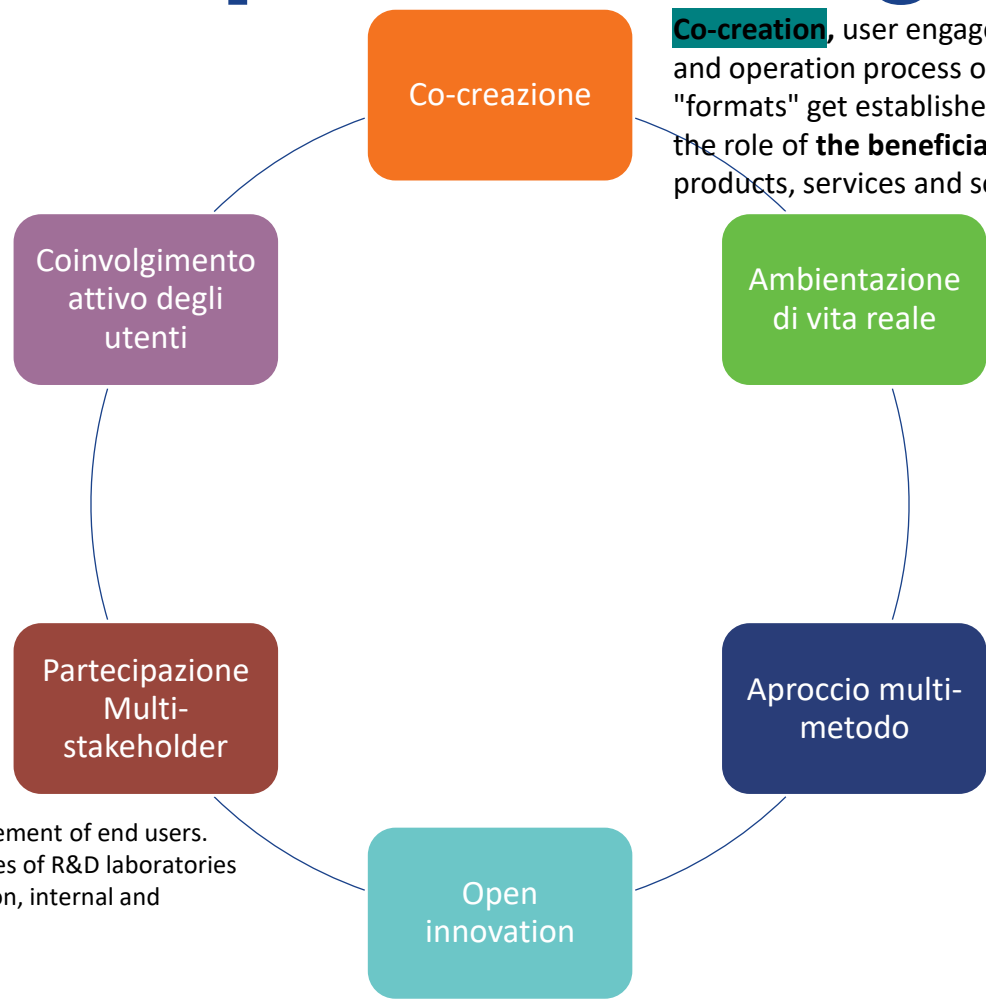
Co-creation, user engag
and operation process o
"formats" get establishe
the role of the beneficia
products, services and s

Co-creazione

Ambientazione di vita reale

Aproccio multi-metodo

Open innovation

Partecipazione Multi-stakeholder

Coinvolgimento attivo degli utenti

ement of end users.
es of R&D laboratories
on, internal and